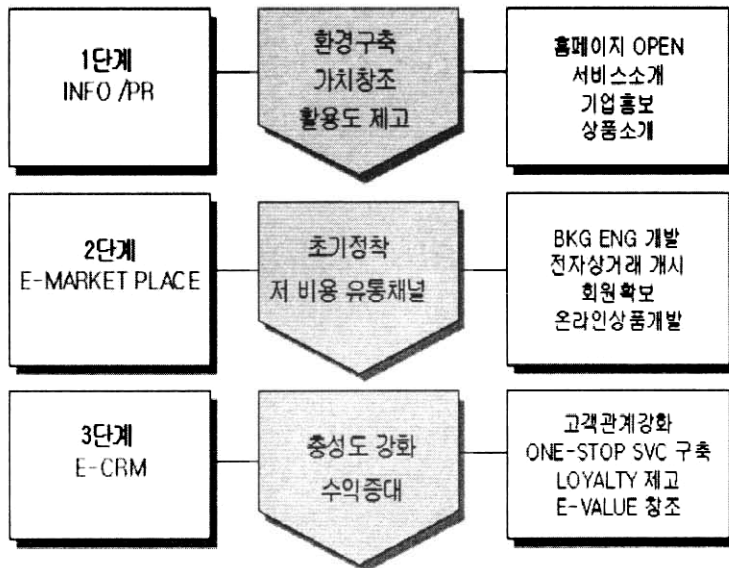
1단계
INFO /PR

환경구축
가치창조
활용도 제고

홈페이지 OPEN
서비스소개
기업홍보
상품소개

2단계
E-MARKET PLACE

초기정착
저 비용 유통채널

BKG ENG 개발
전자상거래 개시
회원확보
온라인상품개발

3단계
E-CRM

충성도 강화
수익증대

고객관계강화
ONE-STOP SVC 구축
LOYALTY 제고
E-VALUE 창조